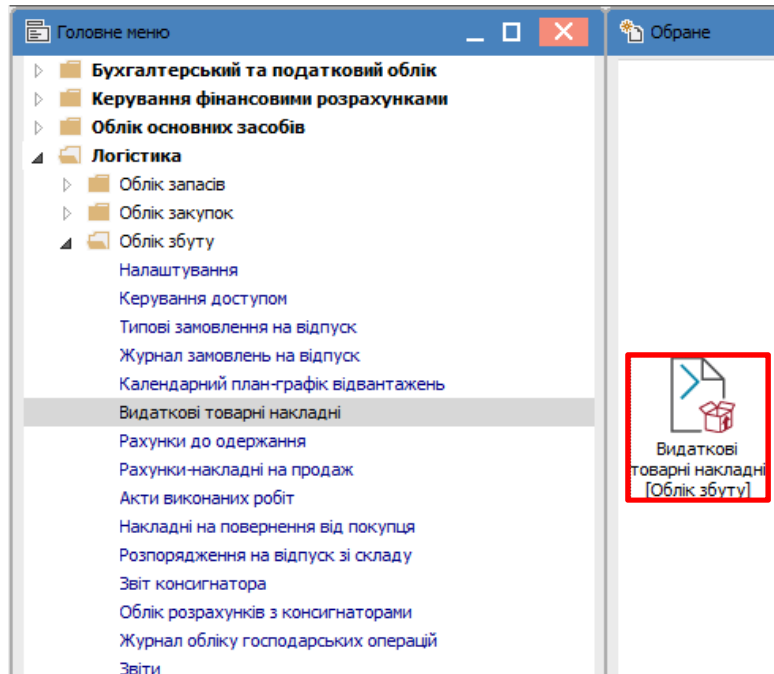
Головне меню

Обране

Бухгалтерський та податковий облік
Керування фінансовими розрахунками
Облік основних засобів
Логістика
Облік запасів
Облік закупок
Облік збуту
Налаштування
Керування доступом
Типові замовлення на відпуск
Журнал замовлень на відпуск
Календарний план-графік відвантажень
Видаткові товарні накладні
Рахунки до одержання
Рахунки-накладні на продаж
Акти виконаних робіт
Накладні на повернення від покупця
Розпорядження на відпуск зі складу
Звіт консигнатора
Облік розрахунків з консигнаторами
Журнал обліку господарських операцій
Звіти

Видаткові товарні накладні [Облік збуту]